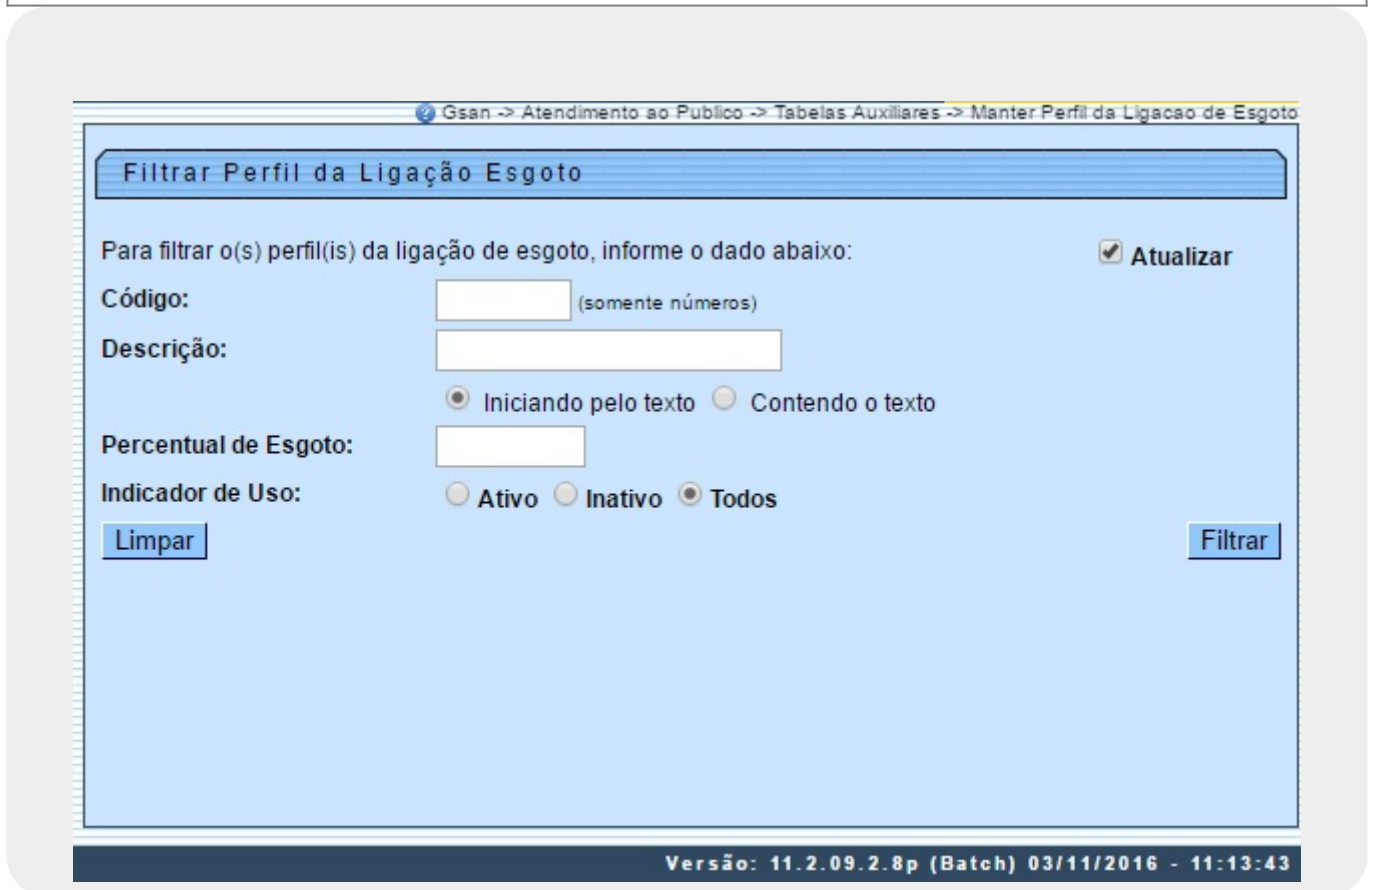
Gsan -> Atendimento ao Publico -> Tabelas Auxiliares -> Manter Perfil da Ligacao de Esgoto

Filtrar Perfil da Ligação Esgoto

Para filtrar o(s) perfil(is) da ligação de esgoto, informe o dado abaixo:

Atualizar

Código: (somente números)

Descrição:

Iniciando pelo texto Contendo o texto

Percentual de Esgoto:

Indicador de Uso: Ativo Inativo Todos

Limpar

Filtrar

Versão: 11.2.09.2.8p (Batch) 03/11/2016 - 11:13:43